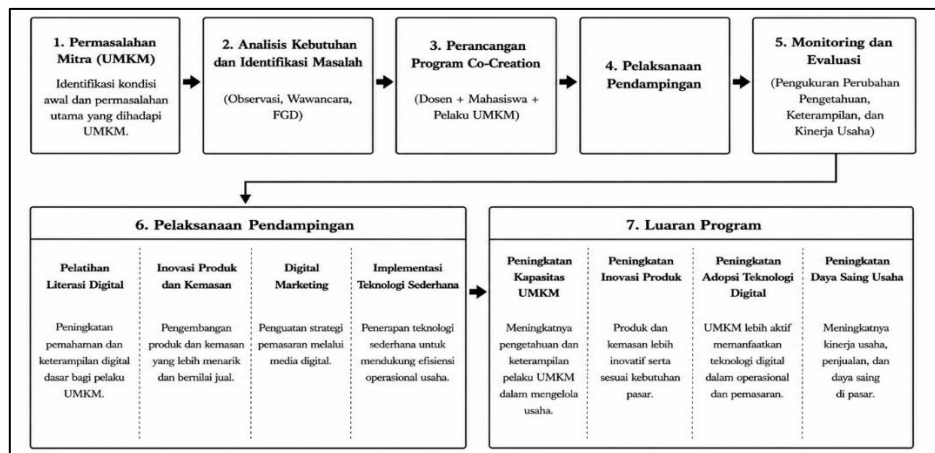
1. Permasalahan Mitra (UMKM)

Identifikasi kondisi awal dan permasalahan utama yang dihadapi UMKM.

2. Analisis Kebutuhan dan Identifikasi Masalah

(Observasi, Wawancara, FGD)

3. Perancangan Program Co-Creation

(Dosen + Mahasiswa + Pelaku UMKM)

4. Pelaksanaan Pendampingan

5. Monitoring dan Evaluasi

(Pengukuran Perubahan Pengetahuan, Keterampilan, dan Kinerja Usaha)

6. Pelaksanaan Pendampingan

Pelatihan Literasi Digital

Peningkatan pemahaman dan keterampilan digital dasar bagi pelaku UMKM.

Inovasi Produk dan Kemasan

Pengembangan produk dan kemasan yang lebih menarik dan bernilai jual.

Digital Marketing

Penguatan strategi pemasaran melalui media digital.

Implementasi Teknologi Sederhana

Penerapan teknologi sederhana untuk mendukung efisiensi operasional usaha.

7. Luaran Program

Peningkatan Kapasitas UMKM

Meningkatnya pengetahuan dan keterampilan pelaku UMKM dalam mengelola usaha.

Peningkatan Inovasi Produk

Produk dan kemasan lebih inovatif serta sesuai kebutuhan pasar.

Peningkatan Adopsi Teknologi Digital

UMKM lebih aktif memanfaatkan teknologi digital dalam operasional dan pemasaran.

Peningkatan Daya Saing Usaha

Meningkatnya kinerja usaha, penjualan, dan daya saing di pasar.